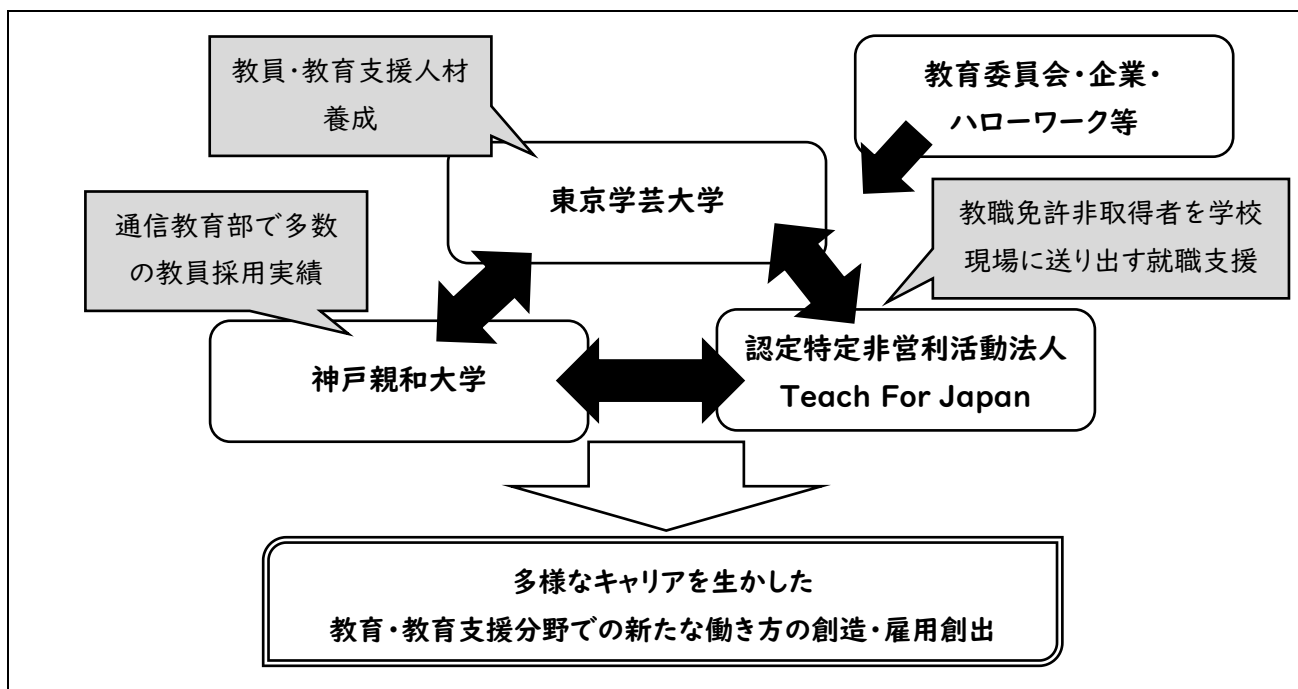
教員・教育支援人材養成

教育委員会・企業・ハローワーク等

東京学芸大学

通信教育部で多数の教員採用実績

教職免許非取得者を学校現場に送り出す就職支援

神戸親和大学

認定特定非営利活動法人
Teach For Japan

多様なキャリアを生かした
教育・教育支援分野での新たな働き方の創造・雇用創出